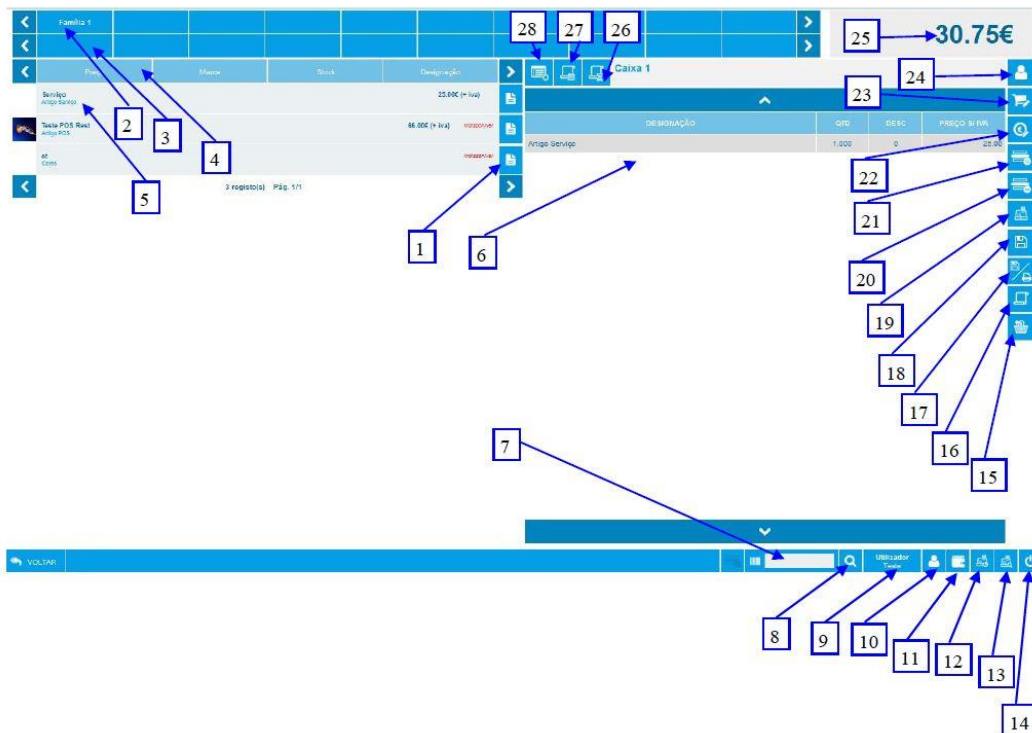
Família 1

28 27 26

25 30.75€

Caixa 1

24

Preço Marca Stock Designação

23

Serviço
Artigo Serviço
25.00€ (+ iva)

DESIGNAÇÃO QTD DESC PREÇO S/ IVA

Artigo Serviço 1.000 0 25.00

22

Teste POS Rest
Artigo POS
86.00€ (+ iva) indisponível

2 3 4

21

ef
Cores
indisponível

5

3 registo(s) Pág. 1/1

20

1 6

19

18

17

16

15

7

VOLTAR

Utilizador Teste

8 9 10 11 12 13 14